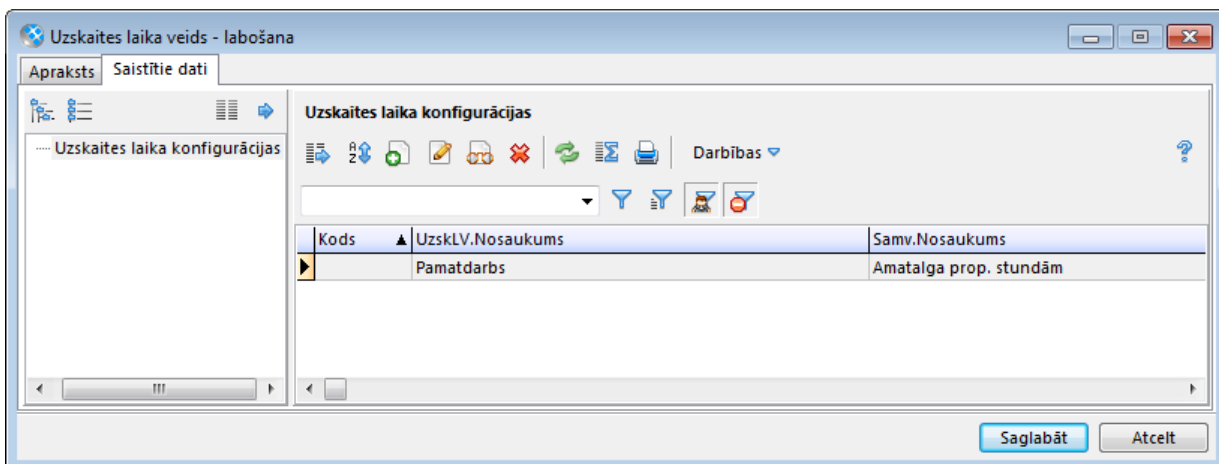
Uzskaites laika veids - labošana

Apraksts | Saistītie dati

Uzskaites laika konfigurācijas

Uzskaites laika konfigurācijas

Darbības

| Kods | UzskLV.Nosaukums | Samv.Nosaukums |
|---|---|---|
| | Pamatdarbs | Amatalga prop. stundām |

Saglabāt | Atcelt